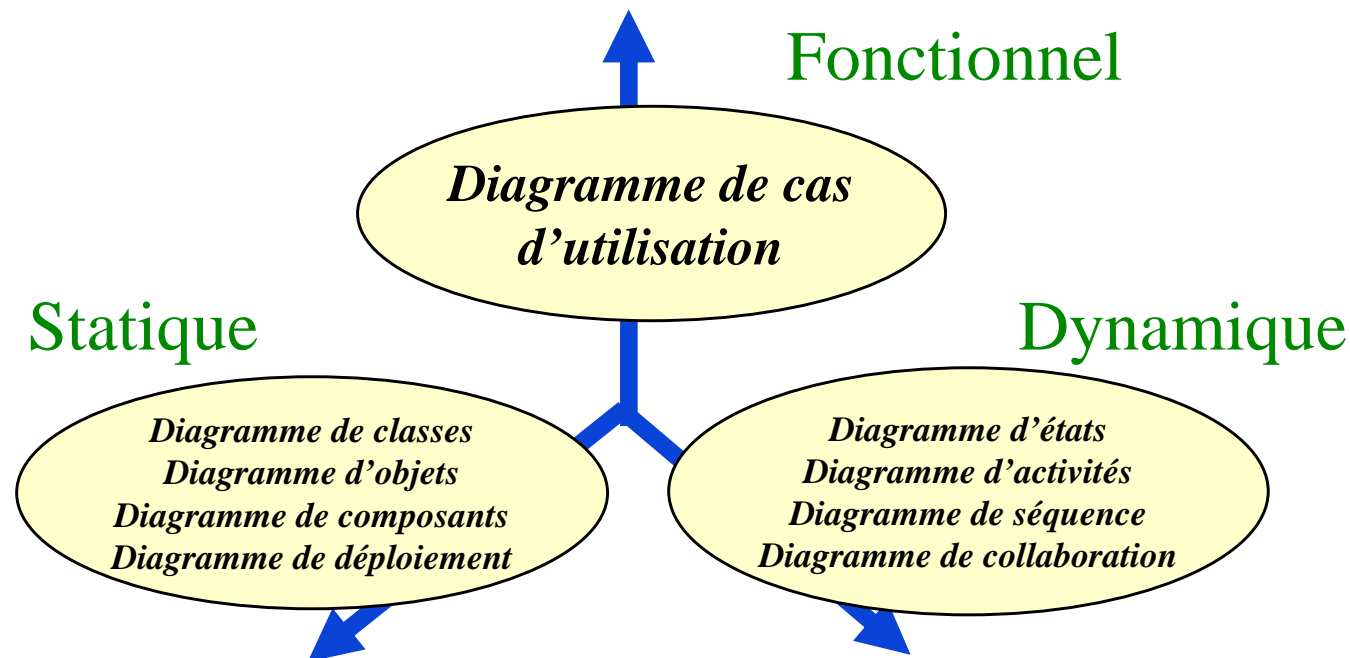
Fonctionnel

Diagramme de cas d’utilisation

Statique

Dynamique

Diagramme de classes
Diagramme d’objets
Diagramme de composants
Diagramme de déploiement

Diagramme d’états
Diagramme d’activités
Diagramme de séquence
Diagramme de collaboration